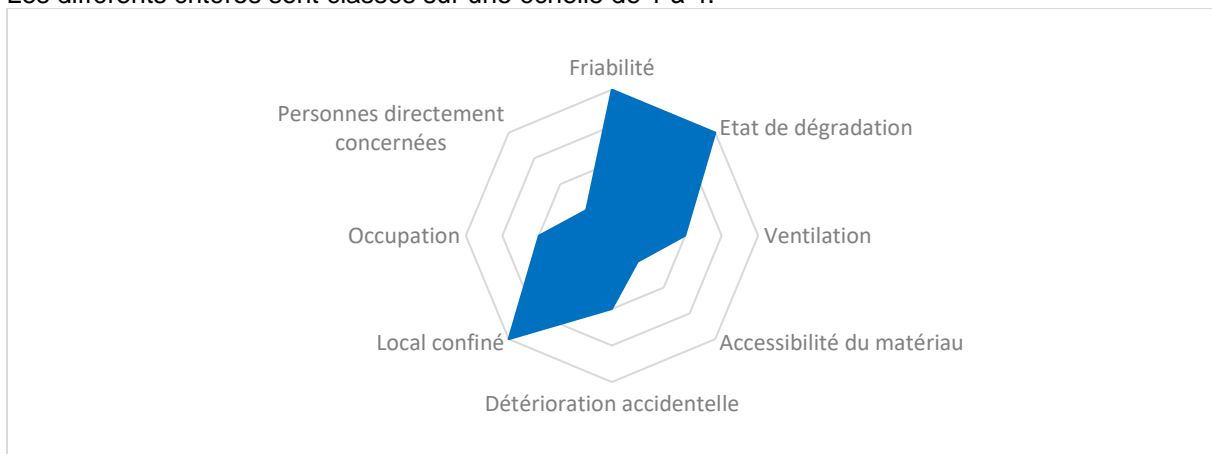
Les différents critères sont classés sur une échelle de 1 à 4.

Friabilité
Etat de dégradation
Ventilation
Accessibilité du matériau
Détérioration accidentelle
Local confiné
Occupation
Personnes directement concernées